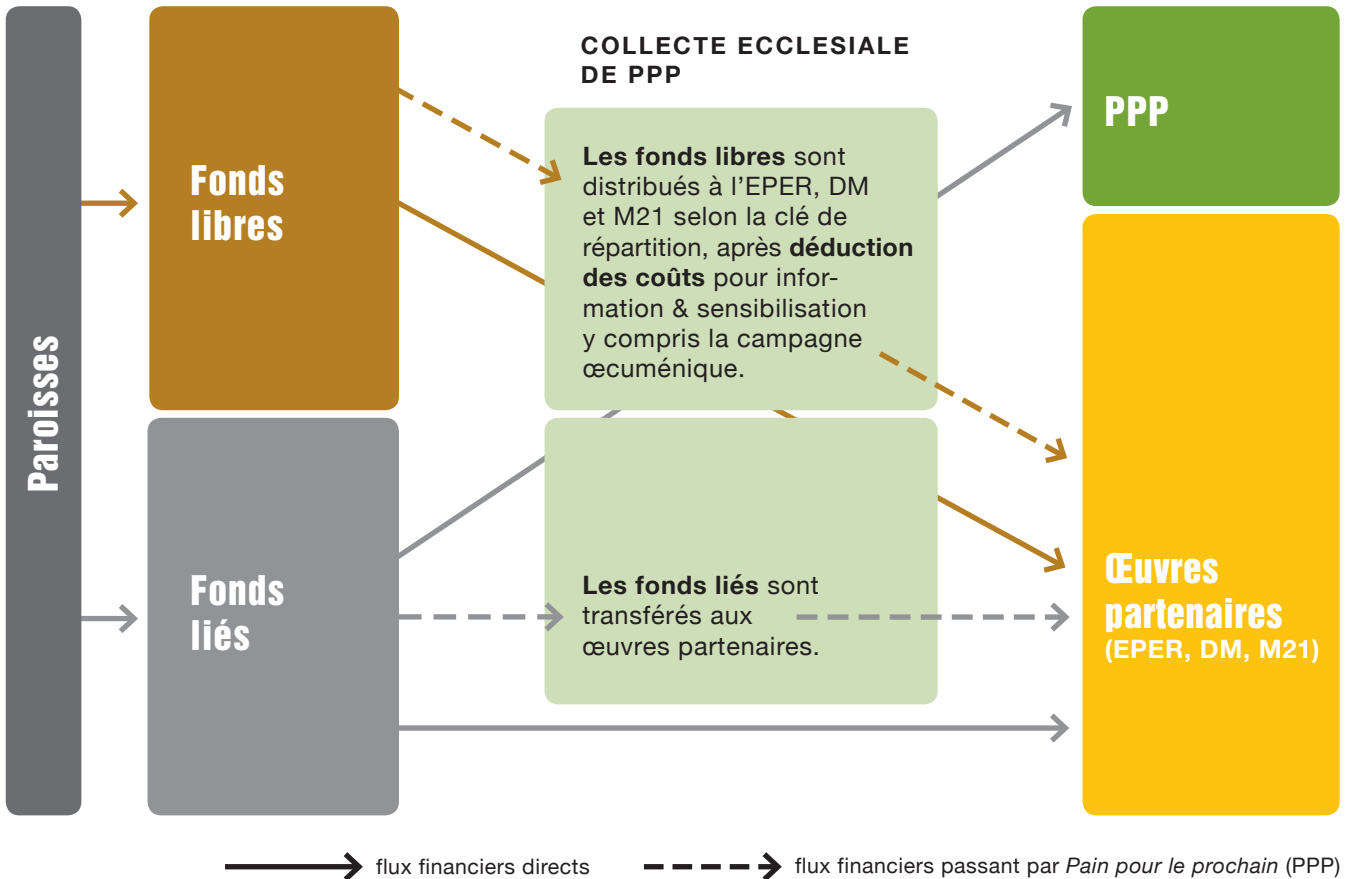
Paroisses

Fonds libres

Fonds liés

COLLECTE ECCLESIALE DE PPP

Les fonds libres sont distribués à l'EPER, DM et M21 selon la clé de répartition, après déduction des coûts pour information & sensibilisation y compris la campagne œcuménique.

Les fonds liés sont transférés aux œuvres partenaires.

PPP

Œuvres partenaires (EPER, DM, M21)

flux financiers directs

flux financiers passant par Pain pour le prochain (PPP)